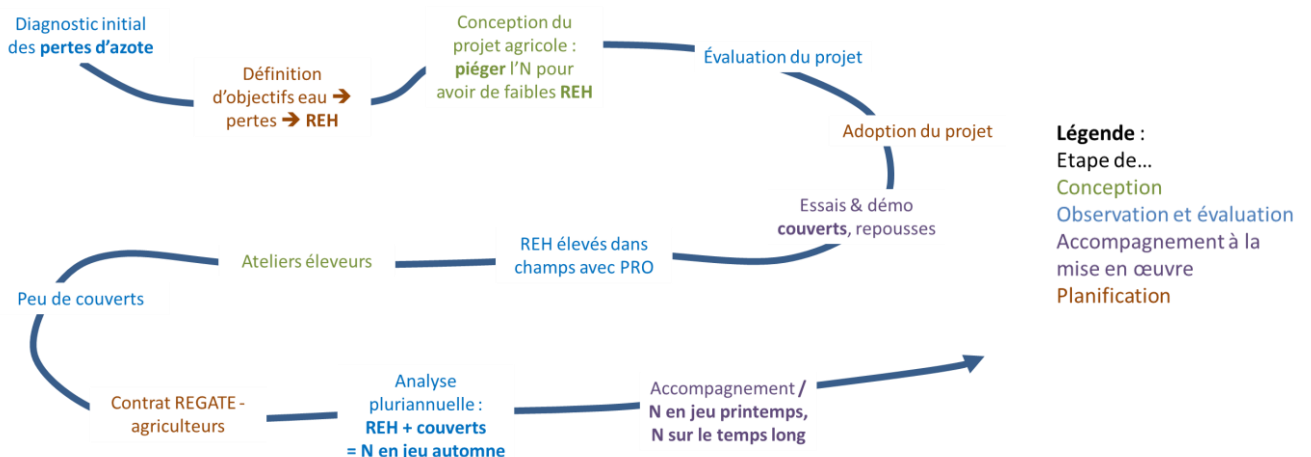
Diagnostic initial des pertes d'azote

Définition d'objectifs eau ➔ pertes ➔ REH

Conception du projet agricole : piéger l'N pour avoir de faibles REH

Évaluation du projet

Adoption du projet

Essais & démo couverts, repousses

REH élevés dans champs avec PRO

Ateliers éleveurs

Peu de couverts

Contrat REGATE - agriculteurs

Analyse pluriannuelle : REH + couverts = N en jeu automne

Accompagnement / N en jeu printemps, N sur le temps long

Légende :
Etape de…
Conception
Observation et évaluation
Accompagnement à la mise en œuvre
Planification